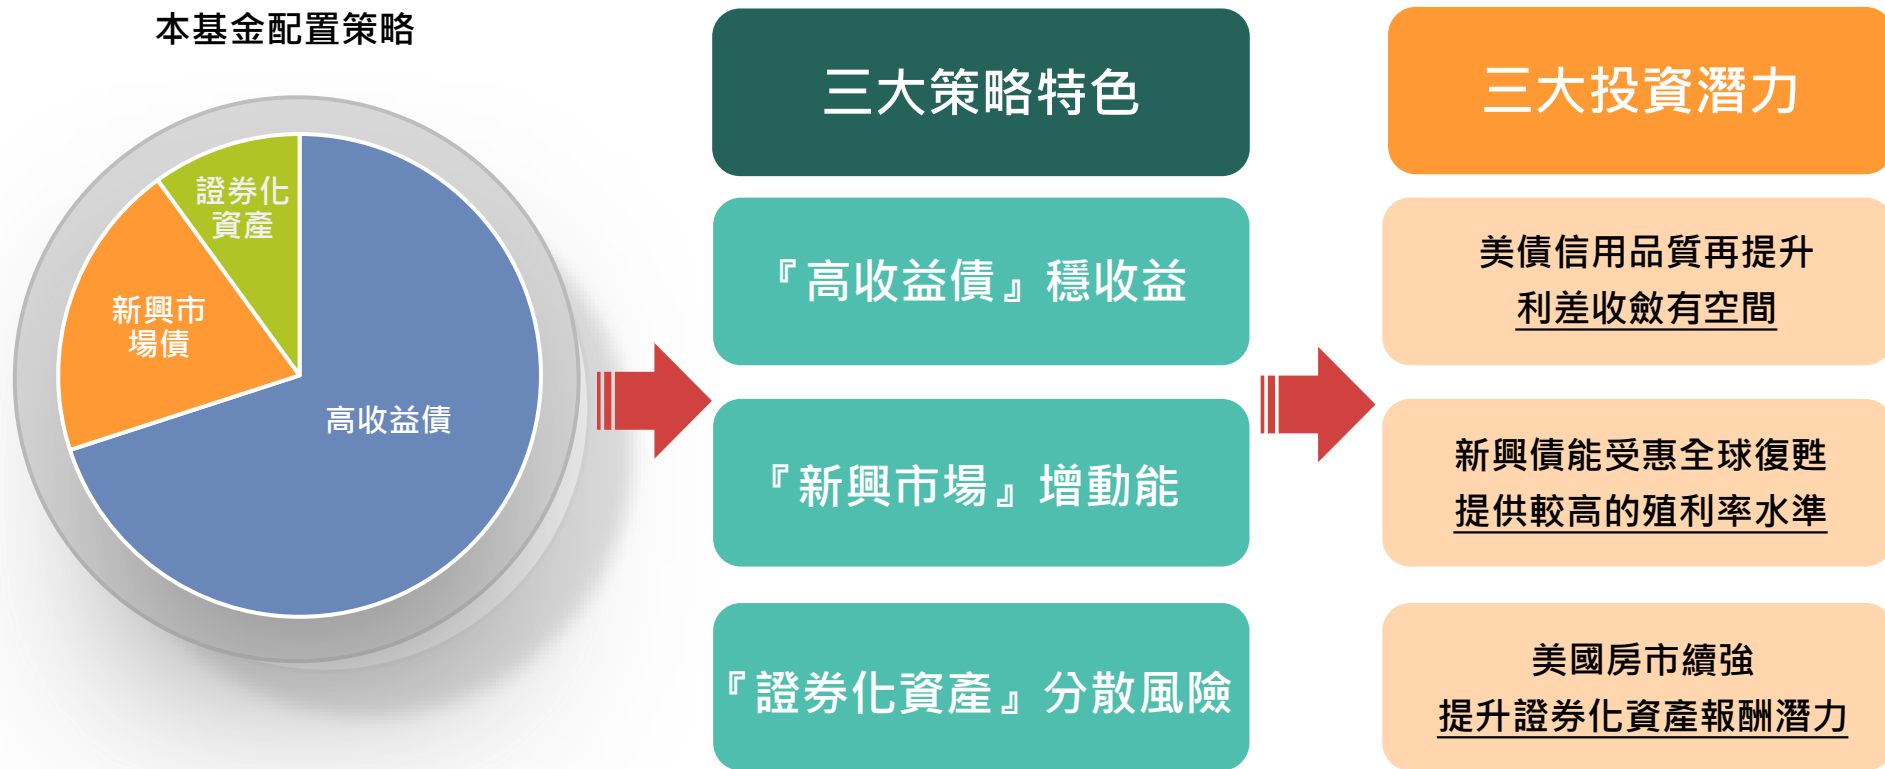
本基金配置策略

證券化資產

新興市場債

高收益債

三大策略特色

『高收益債』穩收益

『新興市場』增動能

『證券化資產』分散風險

三大投資潛力

美債信用品質再提升
利差收斂有空間

新興債能受惠全球復甦
提供較高的殖利率水準

美國房市續強
提升證券化資產報酬潛力